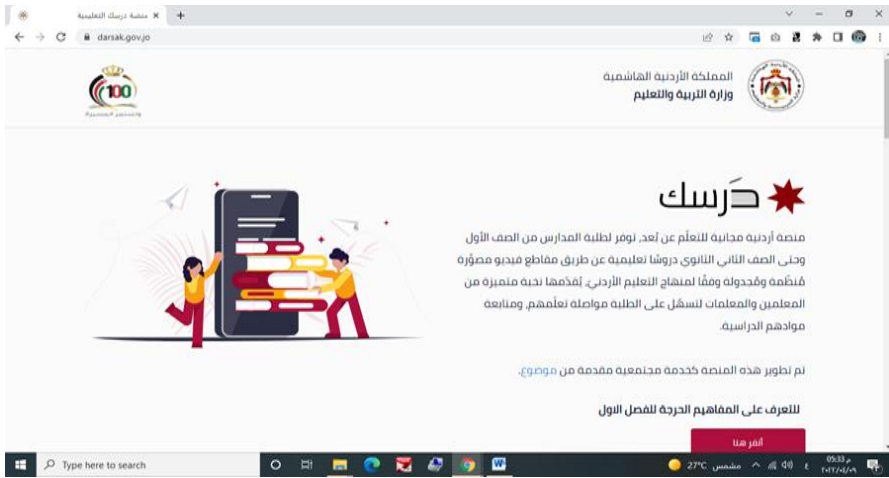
منصة درسك التعليمية ×
darsak.gov.jo

100

المملكة الأردنية الهاشمية
وزارة التربية والتعليم

دَرسك

منصة أردنية مجانية للتعلّم عن بُعد، توفر لطلبة المدارس من الصف الأول وحتى الصف الثاني الثانوي دروسًا تعليمية عن طريق مقاطع فيديو مصوّرة مُنظّمة ومُجدولة وفقًا لمنهاج التعليم الأردني، يُقدّمها نخبة متميزة من المعلمين والمعلمات لتسهّل على الطلبة مواصلة تعلّمهم، ومتابعة موادهم الدراسية.

تم تطوير هذه المنصة كخدمة مجتمعية مقدمة من موضوع.

للتعرف على المفاهيم الحرجة للفصل الاول

أنقر هنا

Type here to search
27°C مشمس
05:33 م
٢٠٢٢/٨/١٩